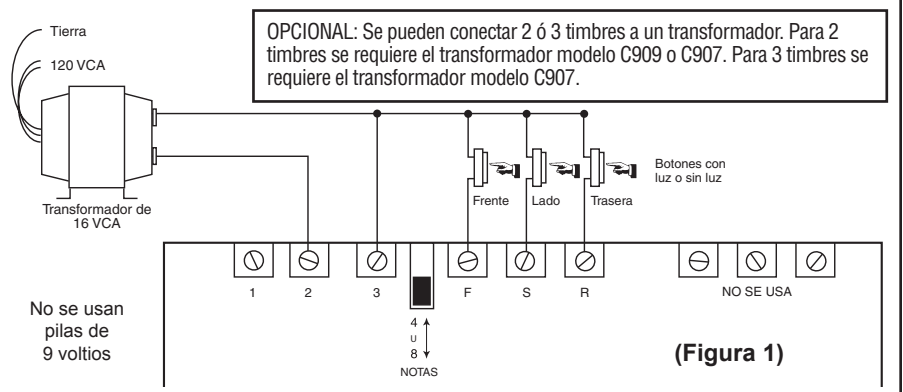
OPCIONAL: Se pueden conectar 2 ó 3 timbres a un transformador. Para 2 timbres se requiere el transformador modelo C909 o C907. Para 3 timbres se requiere el transformador modelo C907.

Tierra

120 VCA

Transformador de 16 VCA

Frente

Lado

Trasera

Botones con luz o sin luz

1

2

3

F

S

R

NO SE USA

4
U
8
NOTAS

No se usan pilas de 9 voltios

(Figura 1)